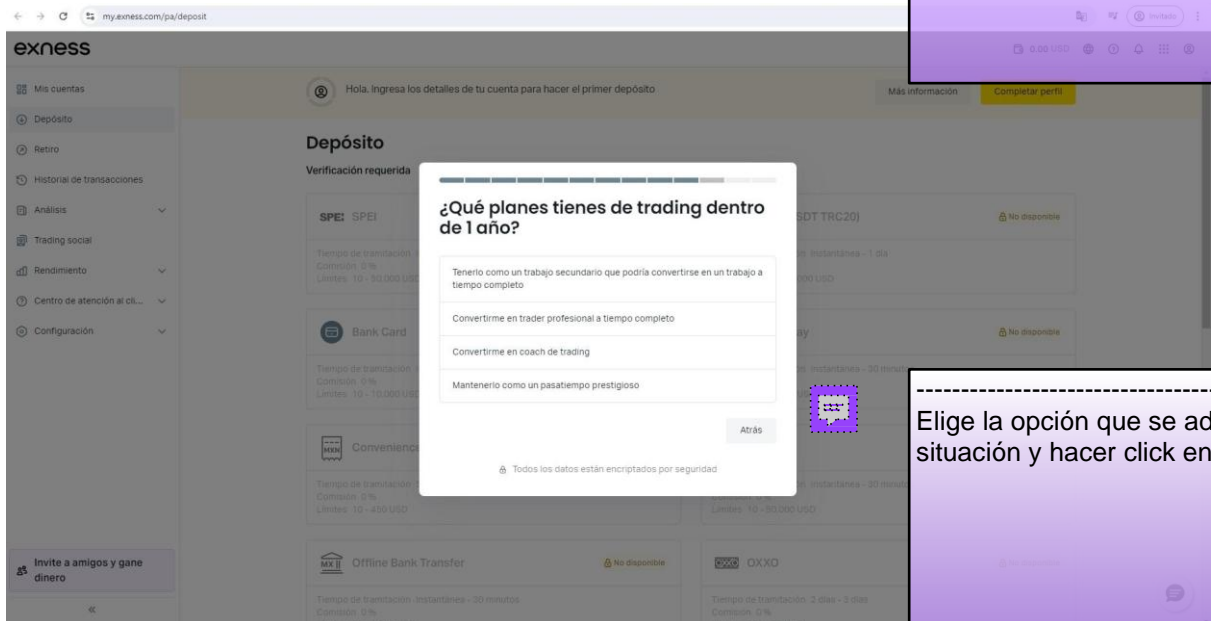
my.exness.com/pa/deposit

Invitado

exness

0.00 USD

Mis cuentas
Depósito
Retiro
Historial de transacciones
Análisis
Trading social
Rendimiento
Centro de atención al cli...
Configuración

Invite a amigos y gane dinero

«

Hola. Ingresa los detalles de tu cuenta para hacer el primer depósito

Más información

Completar perfil

Depósito

Verificación requerida

SPEI SPEI

Tiempo de tramitación
Comisión 0%
Límites 10 - 50 000 USD

USDT TRC20)

No disponible

Instantánea - 1 día

000 USD

Bank Card

Tiempo de tramitación
Comisión 0%
Límites 10 - 10 000 USD

ay

No disponible

Instantánea - 30 minutos

Convenience

Tiempo de tramitación
Comisión 0%
Límites 10 - 450 USD

Instantánea - 30 minutos

Comisión 0%
Límites 10 - 50 000 USD

Offline Bank Transfer

No disponible

Tiempo de tramitación Instantánea - 30 minutos
Comisión 0%

OXXO OXXO

Tiempo de tramitación 2 días - 3 días
Comisión 0%

¿Qué planes tienes de trading dentro de 1 año?

Tenerlo como un trabajo secundario que podría convertirse en un trabajo a tiempo completo

Convertirme en trader profesional a tiempo completo

Convertirme en coach de trading

Mantenerlo como un pasatiempo prestigioso

Atrás

Todos los datos están encriptados por seguridad

Elige la opción que se ad
situación y hacer click en